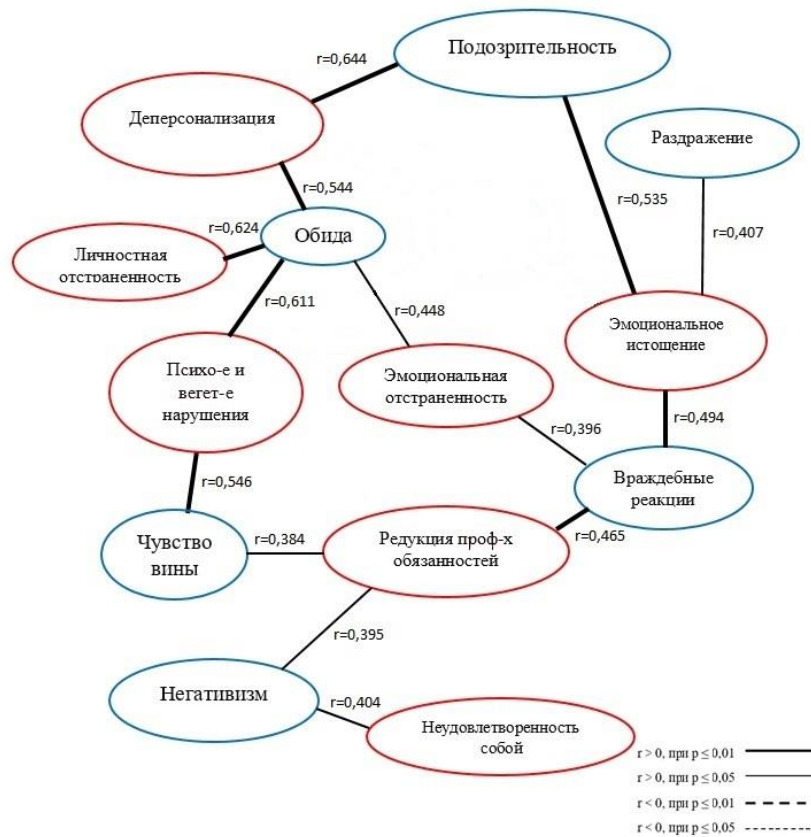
Подозрительность

r=0,644

Деперсонализация

Раздражение

r=0,544

r=0,535

r=0,624

Обида

r=0,407

Личностная отстраненность

r=0,611

r=0,448

Эмоциональное истощение

Психо-е и вегет-е нарушения

Эмоциональная отстраненность

r=0,494

r=0,396

Враждебные реакции

r=0,546

Чувство вины

r=0,384

Редукция проф-х обязанностей

r=0,465

r=0,395

Негативизм

r=0,404

Неудовлетворенность собой

r > 0, при p ≤ 0,01
r > 0, при p ≤ 0,05
r < 0, при p ≤ 0,01
r < 0, при p ≤ 0,05